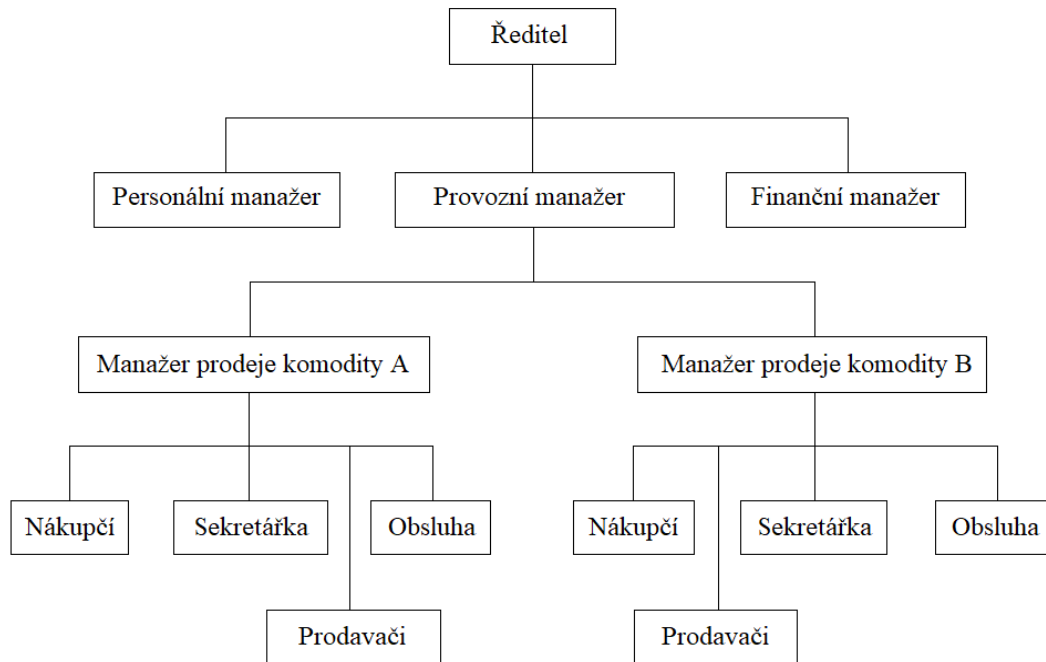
Ředitel

Personální manažer

Provozní manažer

Finanční manažer

Manažer prodeje komodity A

Manažer prodeje komodity B

Nákupčí

Sekretářka

Obsluha

Prodavači

Nákupčí

Sekretářka

Obsluha

Prodavači